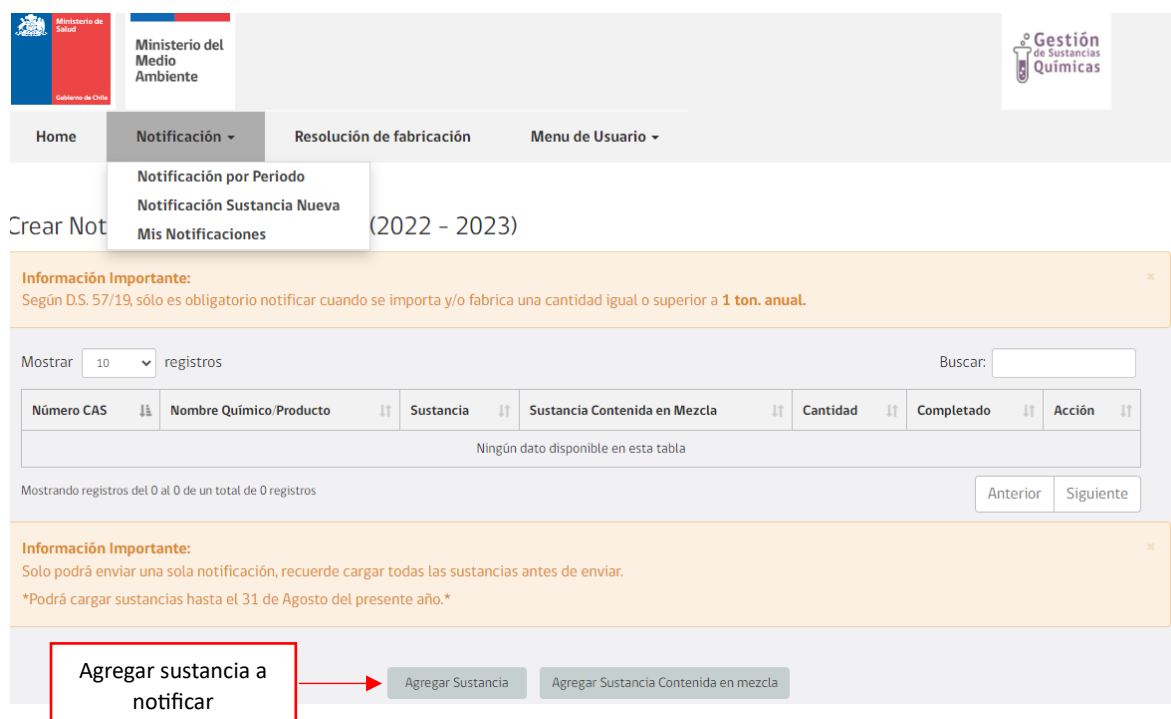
Ministerio de Salud

Gobierno de Chile

Ministerio del Medio Ambiente

Gestión de Sustancias Químicas

Home
Notificación
Resolución de fabricación
Menu de Usuario

Notificación por Periodo
Notificación Sustancia Nueva
Mis Notificaciones

Crear Not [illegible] (2022 - 2023)

Información Importante:
Según D.S. 57/19, sólo es obligatorio notificar cuando se importa y/o fabrica una cantidad igual o superior a **1 ton. anual.**

×

Mostrar 10 registros

Buscar:

| Número CAS | Nombre Químico/Producto | Sustancia | Sustancia Contenida en Mezcla | Cantidad | Completado | Acción |
|---|---|---|---|---|---|---|
| Ningún dato disponible en esta tabla | | | | | | |

Mostrando registros del 0 al 0 de un total de 0 registros

Anterior
Siguiente

Información Importante:
Solo podrá enviar una sola notificación, recuerde cargar todas las sustancias antes de enviar.

*Podrá cargar sustancias hasta el 31 de Agosto del presente año.*

×

Agregar sustancia a notificar

Agregar Sustancia
Agregar Sustancia Contenida en mezcla